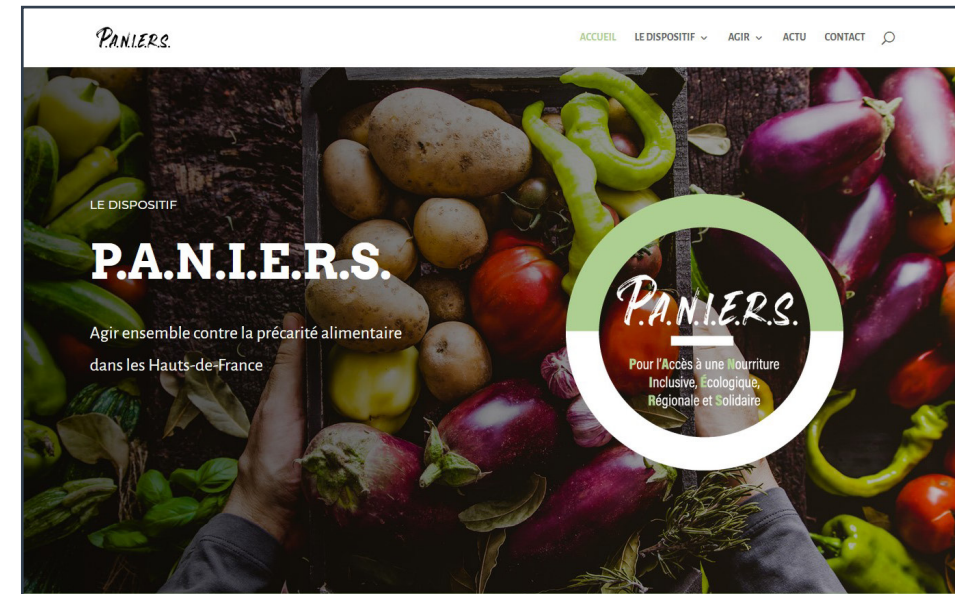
P.A.N.I.E.R.S.

ACCUEIL LE DISPOSITIF AGIR ACTU CONTACT

LE DISPOSITIF

P.A.N.I.E.R.S.

Agir ensemble contre la précarité alimentaire dans les Hauts-de-France

P.A.N.I.E.R.S.

Pour l'Accès à une Nourriture Inclusive, Écologique, Régionale et Solidaire